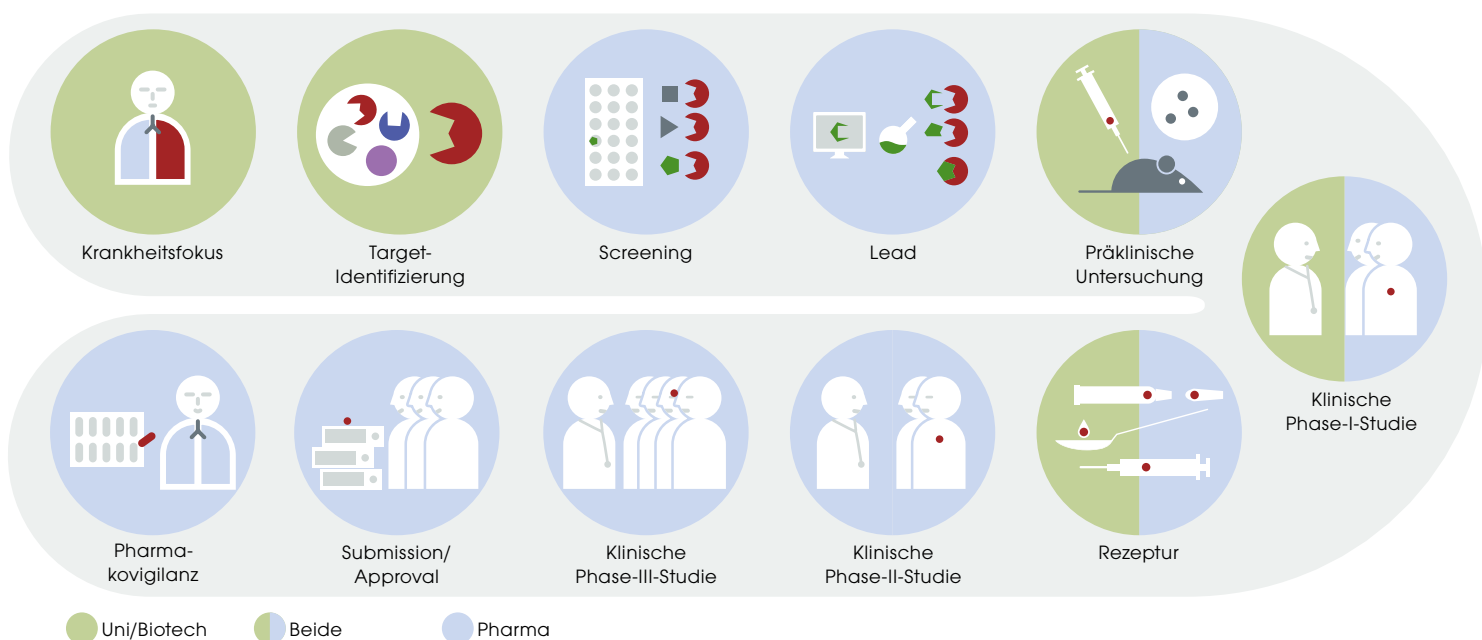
Krankheitsfokus

Target-Identifizierung

Screening

Lead

Präklinische Untersuchung

Klinische Phase-I-Studie

Pharmakovigilanz

Submission/ Approval

Klinische Phase-III-Studie

Klinische Phase-II-Studie

Rezeptur

Uni/Biotech

Beide

Pharma